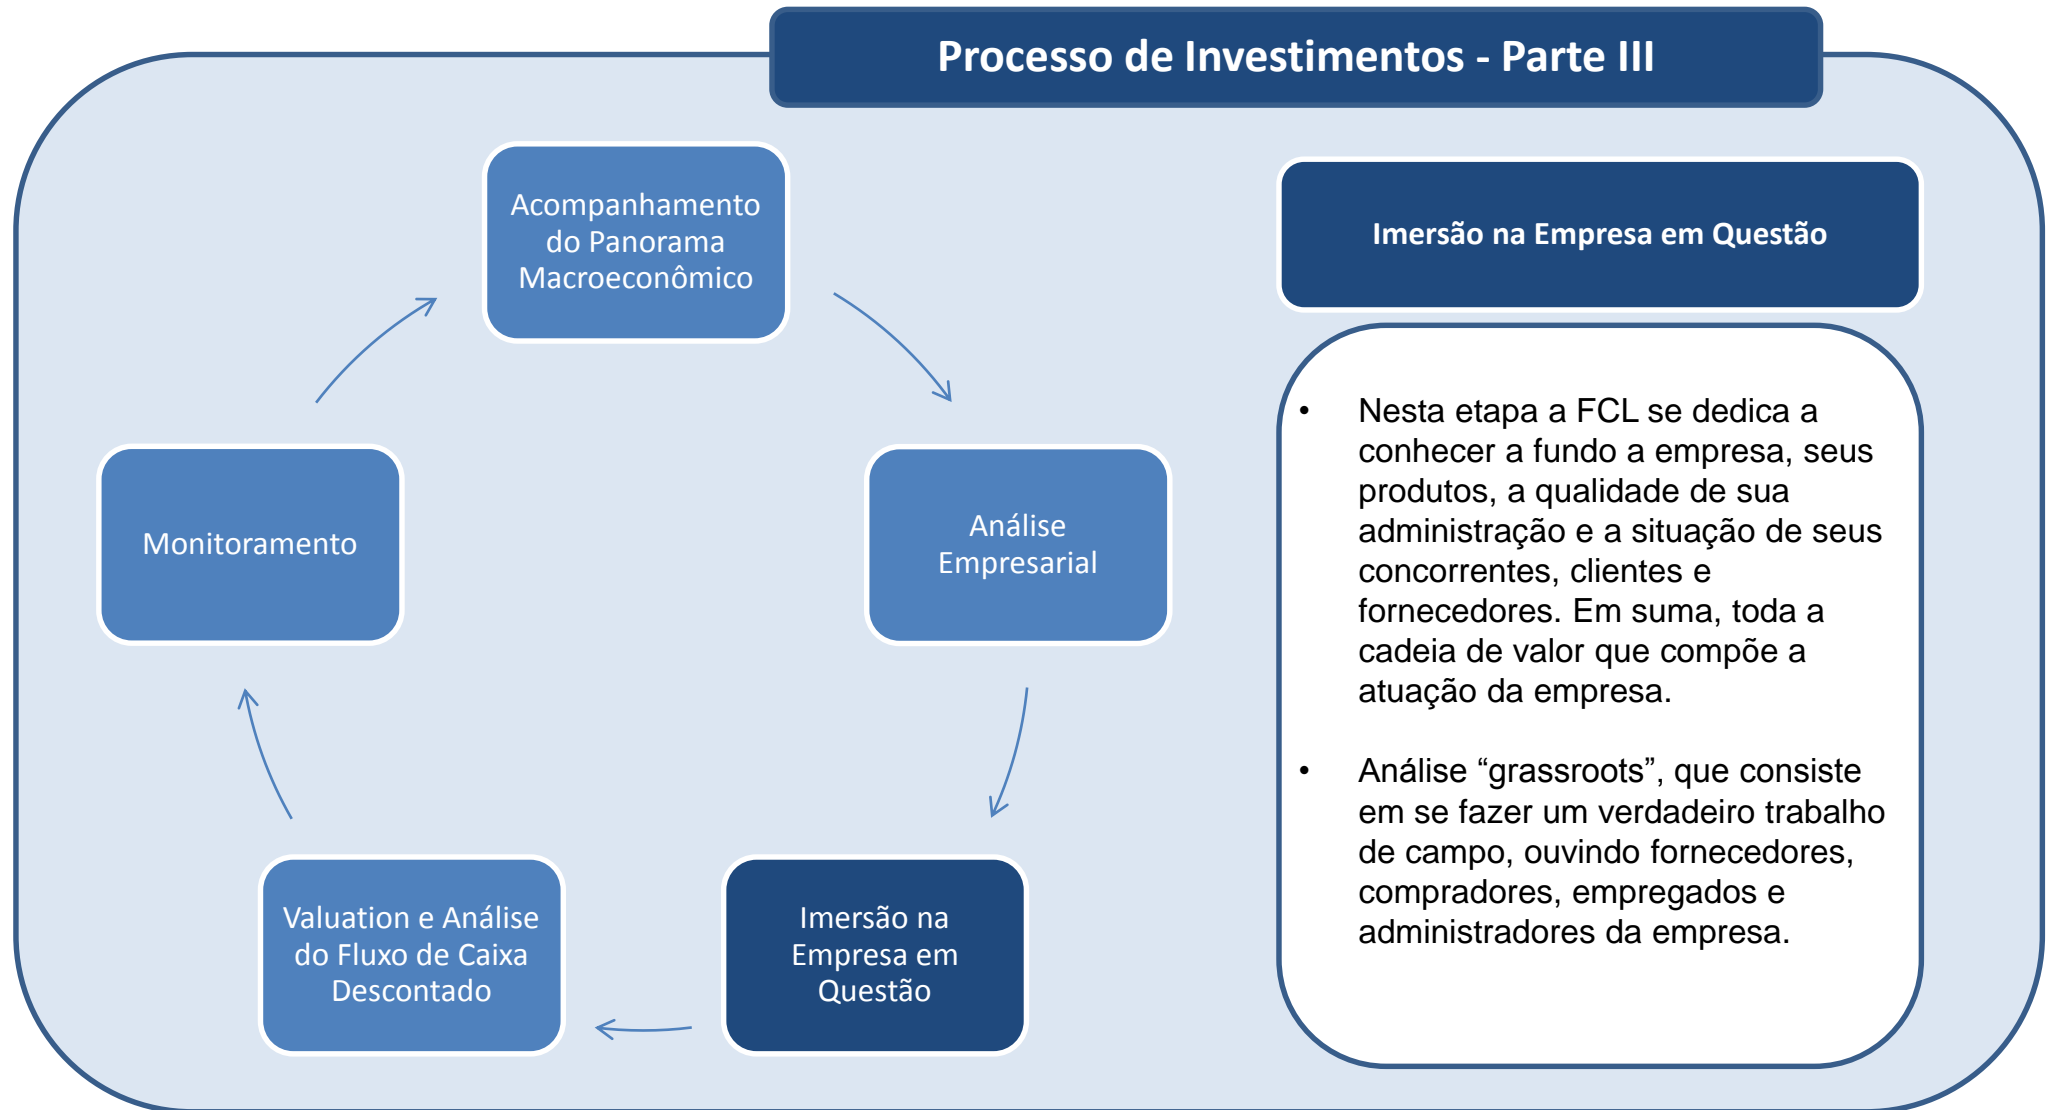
Processo de Investimentos - Parte III

Acompanhamento do Panorama Macroeconômico

Análise Empresarial

Imersão na Empresa em Questão

Valuation e Análise do Fluxo de Caixa Descontado

Monitoramento

Imersão na Empresa em Questão

• Nesta etapa a FCL se dedica a conhecer a fundo a empresa, seus produtos, a qualidade de sua administração e a situação de seus concorrentes, clientes e fornecedores. Em suma, toda a cadeia de valor que compõe a atuação da empresa.

• Análise “grassroots”, que consiste em se fazer um verdadeiro trabalho de campo, ouvindo fornecedores, compradores, empregados e administradores da empresa.